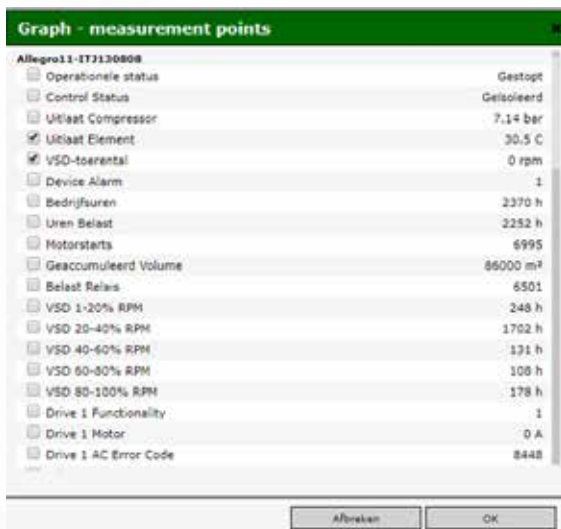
Graph - measurement points

Allegro11-ITJ130808

| | |
|---|---|
| Operationele status | Gestopt |
| Control Status | Geïsoleerd |
| Uitlaat Compressor | 7.14 bar |
| Uitlaat Element | 30.5 C |
| VSD-toerental | 0 rpm |
| Device Alarm | 1 |
| Bedrijfsuren | 2370 h |
| Uren Belast | 2252 h |
| Motorstarts | 6995 |
| Geaccumuleerd Volume | 86000 m³ |
| Belast Relais | 6501 |
| VSD 1-20% RPM | 248 h |
| VSD 20-40% RPM | 1702 h |
| VSD 40-60% RPM | 131 h |
| VSD 60-80% RPM | 108 h |
| VSD 80-100% RPM | 178 h |
| Drive 1 Functionality | 1 |
| Drive 1 Motor | 0 A |
| Drive 1 AC Error Code | 8448 |

Afbreken OK